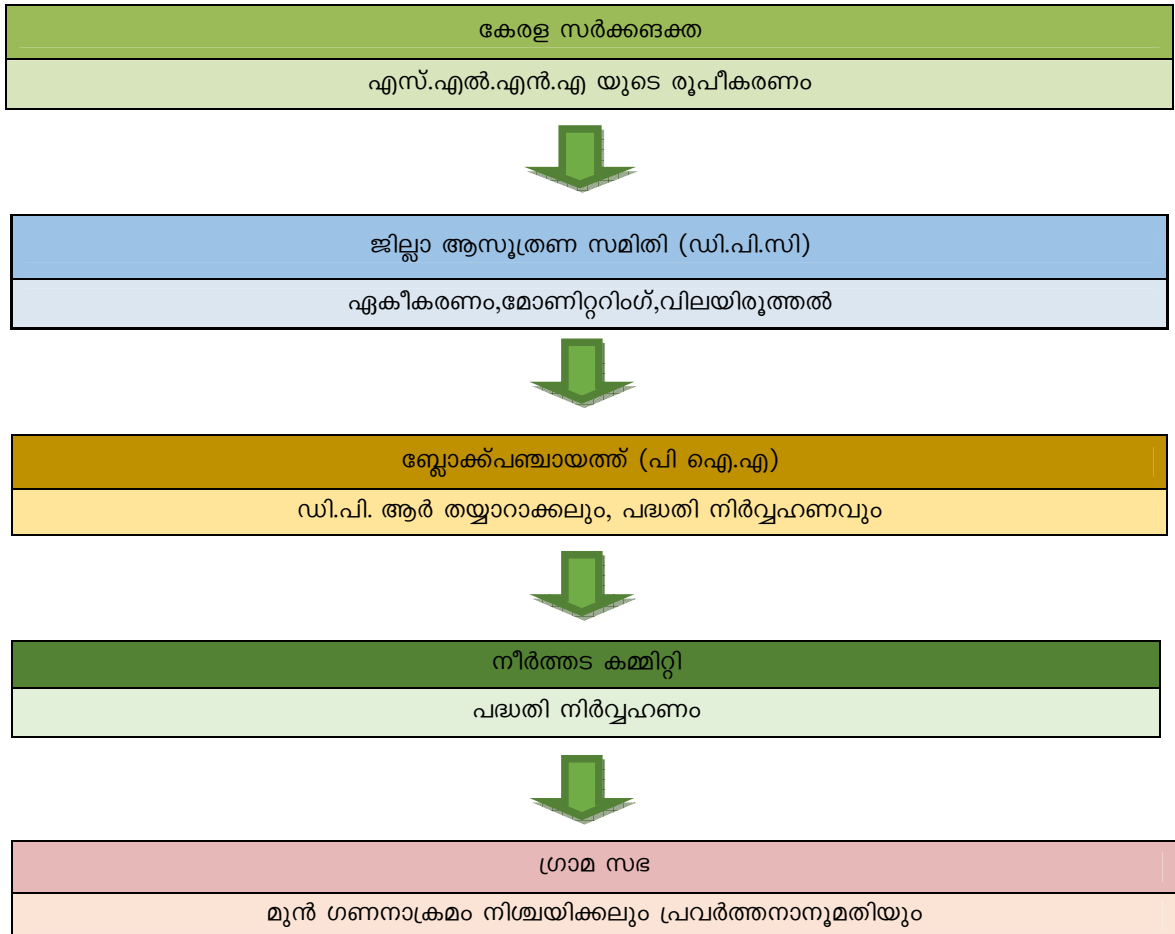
കേരള സർക്കങ്കത

എസ്.എൽ.എൻ.എ യുടെ രൂപീകരണം

ജില്ലാ ആസൂത്രണ സമിതി (ഡി.പി.സി)

ഏകീകരണം,മോണിറ്ററിംഗ്,വിലയിരുത്തൽ

ബ്ലോക്ക്പഞ്ചായത്ത് (പി ഐ.എ)

ഡി.പി. ആർ തയ്യാറാക്കലും, പദ്ധതി നിർവ്വഹണവും

നീർത്തട കമ്മിറ്റി

പദ്ധതി നിർവ്വഹണം

ഗ്രാമ സഭ

മുൻ ഗണനാക്രമം നിശ്ചയിക്കലും പ്രവർത്തനാനുമതിയും